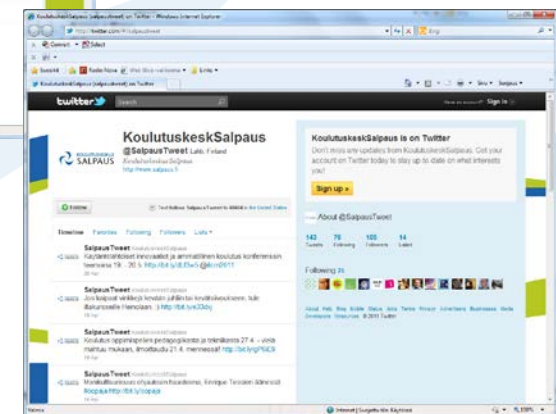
KoulutuskeskSalpaus (SalpausTweet) on Twitter - Windows Internet Explorer

http://twitter.com/#!/salpaustweet

Bing

Convert Select

Suosikit Radio Nova

KoulutuskeskSalpaus (salpaustweet) on Twitter

twitter Search

Sign in

SALPAUS

KoulutuskeskSalpaus

@SalpausTweet Lahti, Finland

Koulutuskeskus Salpaus

http://www.salpaus.fi

Follow

Timeline Favorites Following Followers Lists

SalpausTweet

Käytäntölähtöiset innovaatiot ja ammatillinen koulutus konferenssin teemoina 19. - 20.5. http://bit.ly/iLE5wb @dcm0611

SalpausTweet

Jos kaipaat virikkeitä kevään juhliin tai kevätkokouksiin, tule ilakoimaan Hennalaan :) http://bit.ly/e33sby

SalpausTweet

Koulutus oppimispelien pedagogiikasta ja tekniikasta 27.4. - vielä mahtuu mukaan, ilmoittaudu 21.4. mennessä! http://bit.ly/gP5IE9

SalpausTweet

KoulutuskeskSalpaus is on Twitter

Don't miss any updates from KoulutuskeskSalpaus. Get your account on Twitter today to stay up to date on what interests you!

Sign up »

About @SalpausTweet

143 Tweets 76 Following 105 Followers 14 Listed

Following

About Help Blog Mobile Status Jobs Terms Privacy Advertisers Businesses Media Developers Resources © 2011 Twitter

Internet | Suojattu tila: Käytössä

100%